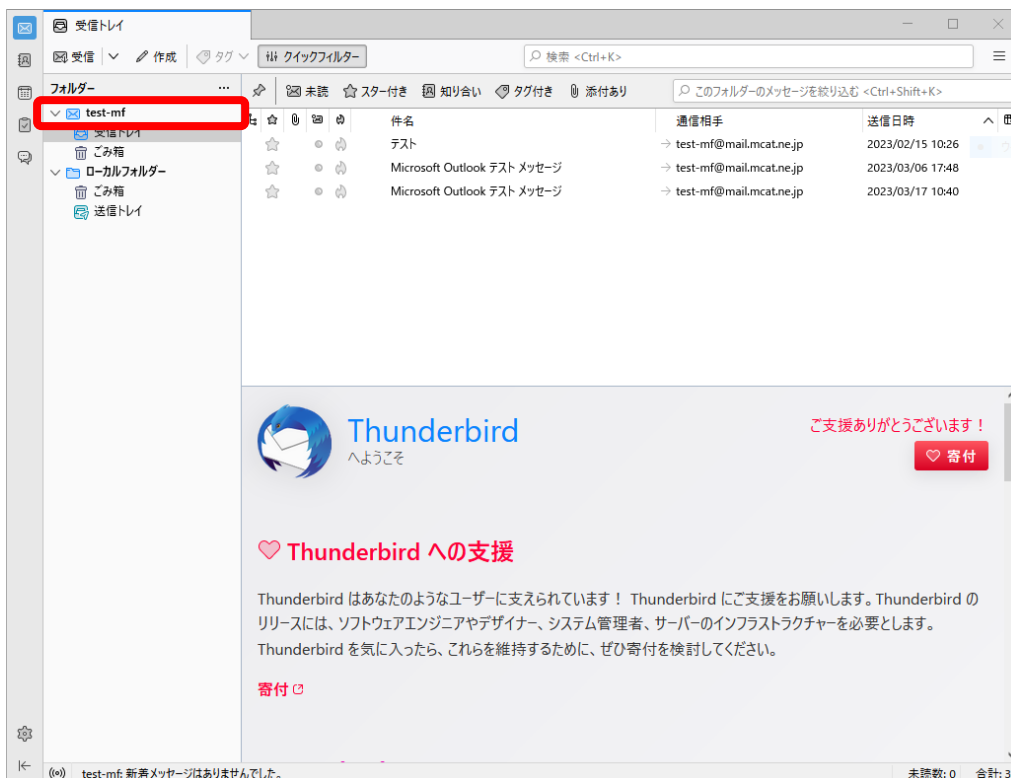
受信トレイ

受信 作成 タグ クイックフィルター

検索 <Ctrl+K>

フォルダー ...

test-mf
受信トレイ
ごみ箱
ローカルフォルダー
ごみ箱
送信トレイ

未読 スター付き 知り合い タグ付き 添付あり

このフォルダーのメッセージを絞り込む <Ctrl+Shift+K>

| 件名 | 通信相手 | 送信日時 |
|---|---|---|
| テスト | test-mf@mail.mcat.ne.jp | 2023/02/15 10:26 |
| Microsoft Outlook テスト メッセージ | test-mf@mail.mcat.ne.jp | 2023/03/06 17:48 |
| Microsoft Outlook テスト メッセージ | test-mf@mail.mcat.ne.jp | 2023/03/17 10:40 |

Thunderbird
へようこそ

ご支援ありがとうございます！
寄付

Thunderbird への支援

Thunderbird はあなたのようなユーザーに支えられています！ Thunderbird にご支援をお願いします。Thunderbird のリリースには、ソフトウェアエンジニアやデザイナー、システム管理者、サーバーのインフラストラクチャーを必要とします。Thunderbird を気に入ったら、これらを維持するために、ぜひ寄付を検討してください。

寄付

test-mf: 新着メッセージはありませんでした。

未読数: 0 合計: 3